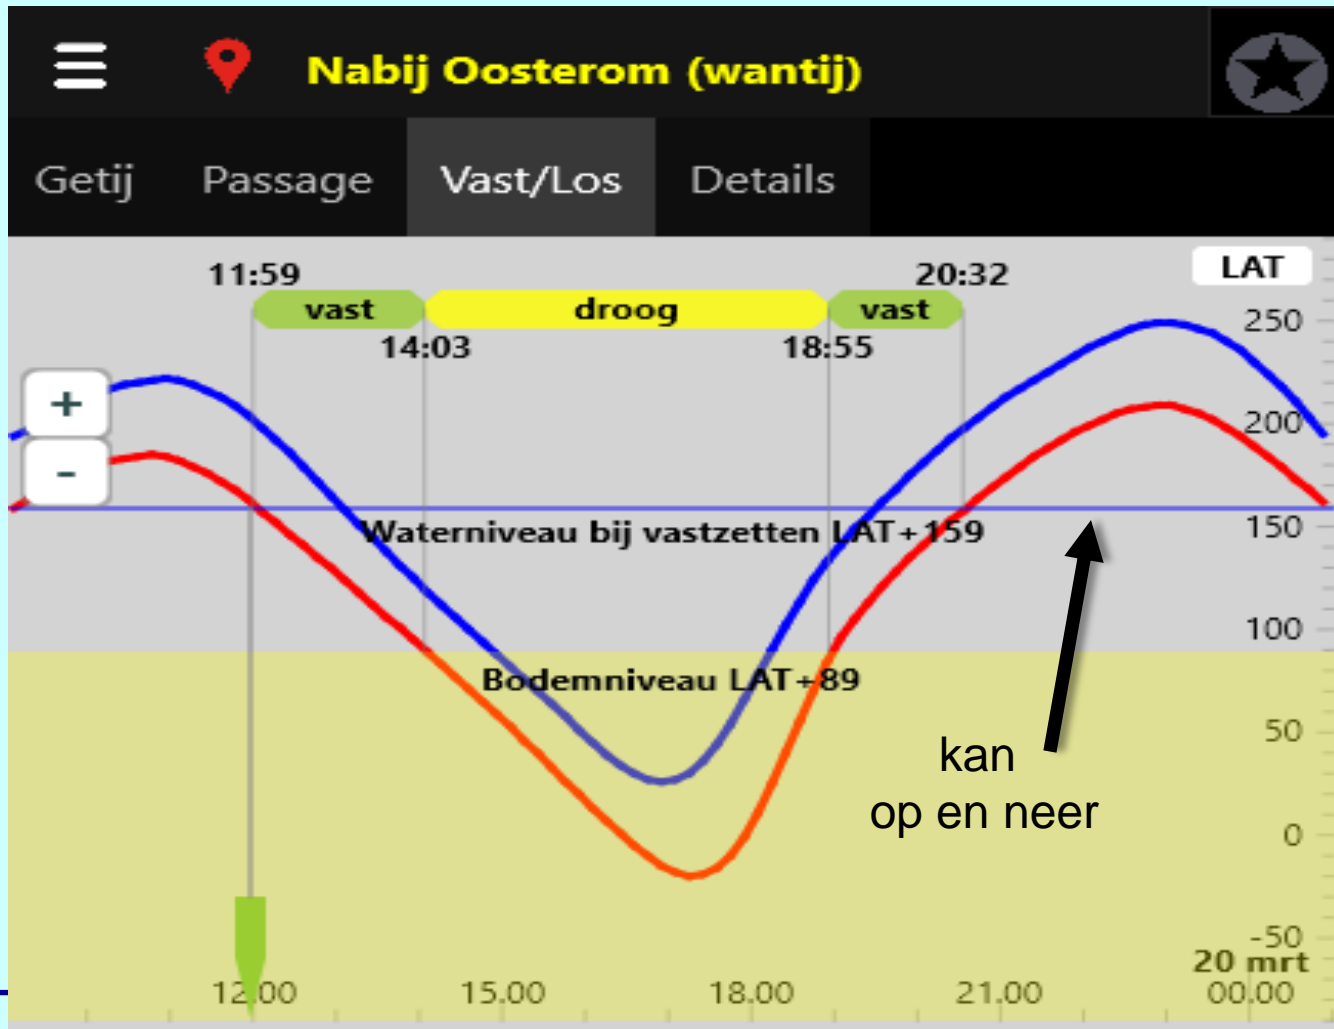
Nabij Oosterom (wantij)

Getij Passage Vast/Los Details

11:59 20:32 LAT

vast droog vast

14:03 18:55

250

+

200

-

Waterniveau bij vastzetten LAT+159

150

100

Bodemniveau LAT+89

50

kan op en neer

0

-50

20 mrt

12.00 15.00 18.00 21.00 00.00